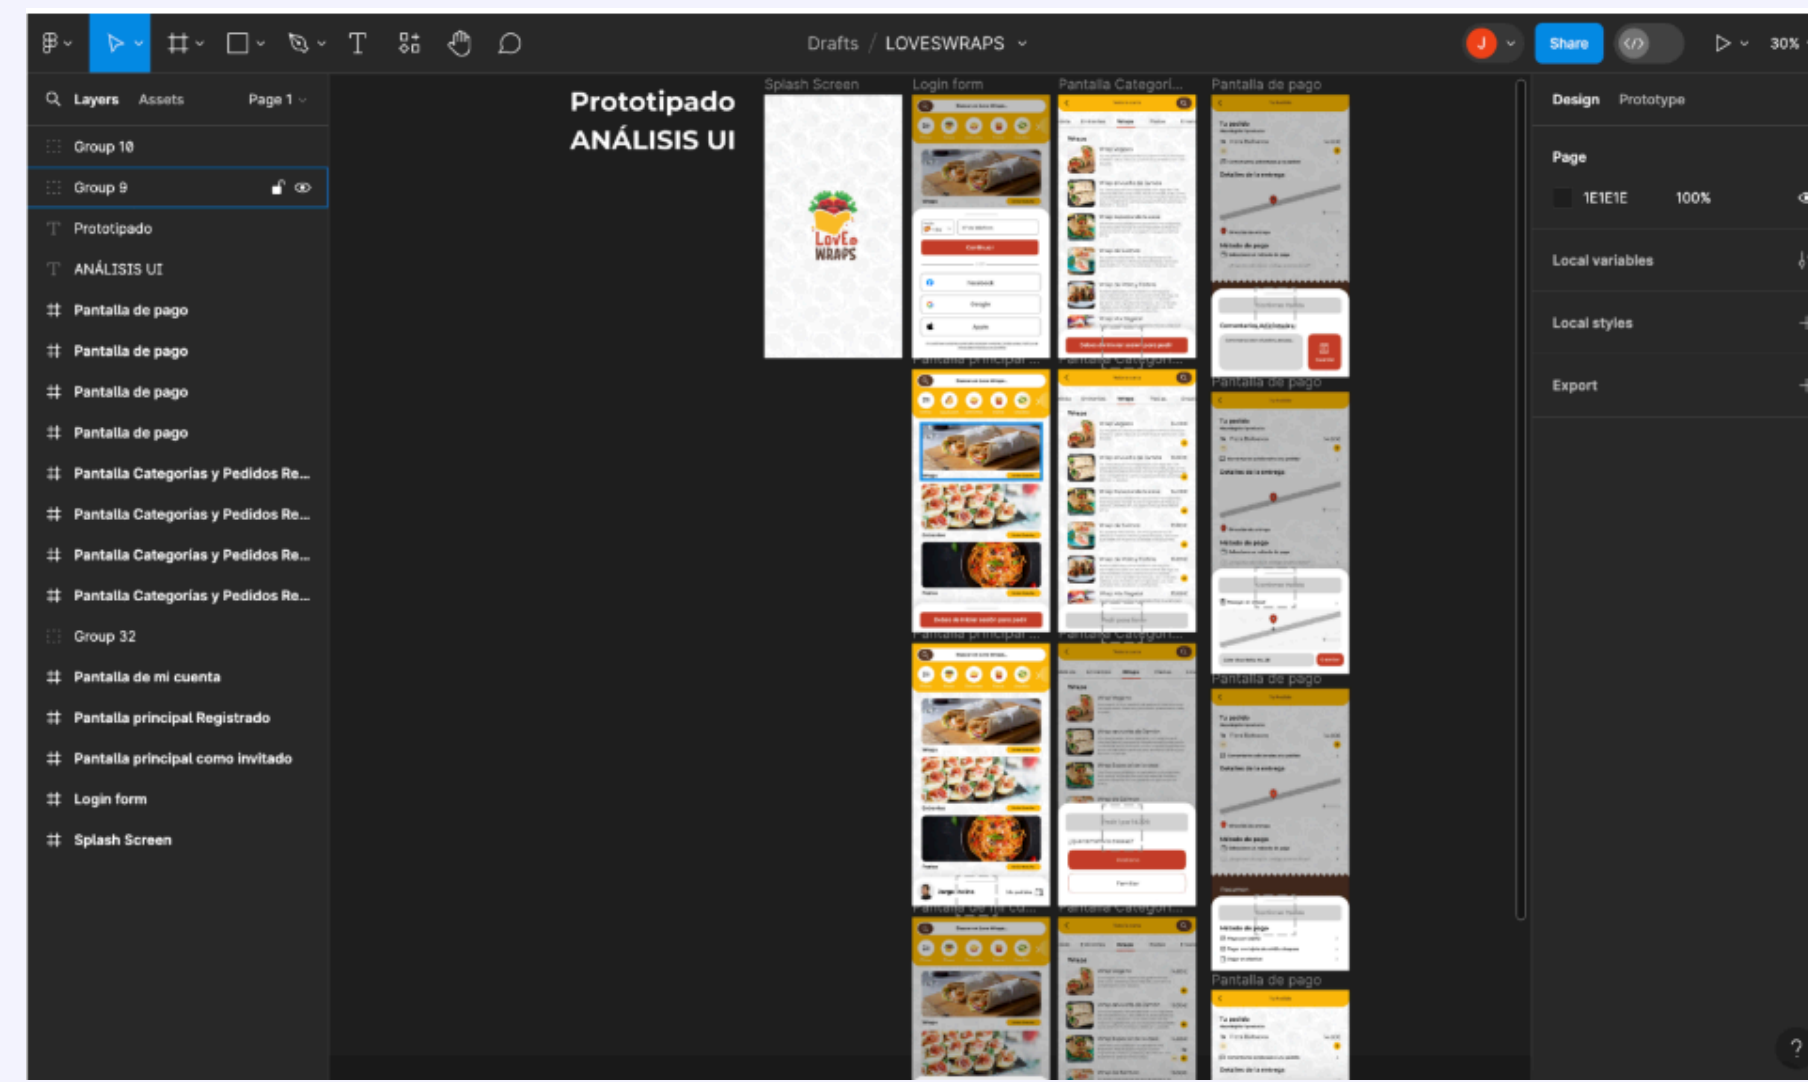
Drafts / LOVESWRAPS

Share

30%

Layers Assets Page 1

Group 10
Group 9
Prototipado
ANÁLISIS UI
Pantalla de pago
Pantalla de pago
Pantalla de pago
Pantalla de pago
Pantalla Categorías y Pedidos Re...
Pantalla Categorías y Pedidos Re...
Pantalla Categorías y Pedidos Re...
Pantalla Categorías y Pedidos Re...
Group 32
Pantalla de mi cuenta
Pantalla principal Registrado
Pantalla principal como invitado
Login form
Splash Screen

Prototipado
ANÁLISIS UI

Splash Screen
Login form
Pantalla Categori...
Pantalla de pago
Pantalla principal ...
Pantalla Categori...
Pantalla de pago
Pantalla principal ...
Pantalla Categori...
Pantalla de pago
Pantalla de mi cu...
Pantalla Categori...
Pantalla de pago

LovE WRAPS

Design Prototype

Page
1E1E1E 100%

Local variables

Local styles

Export

?